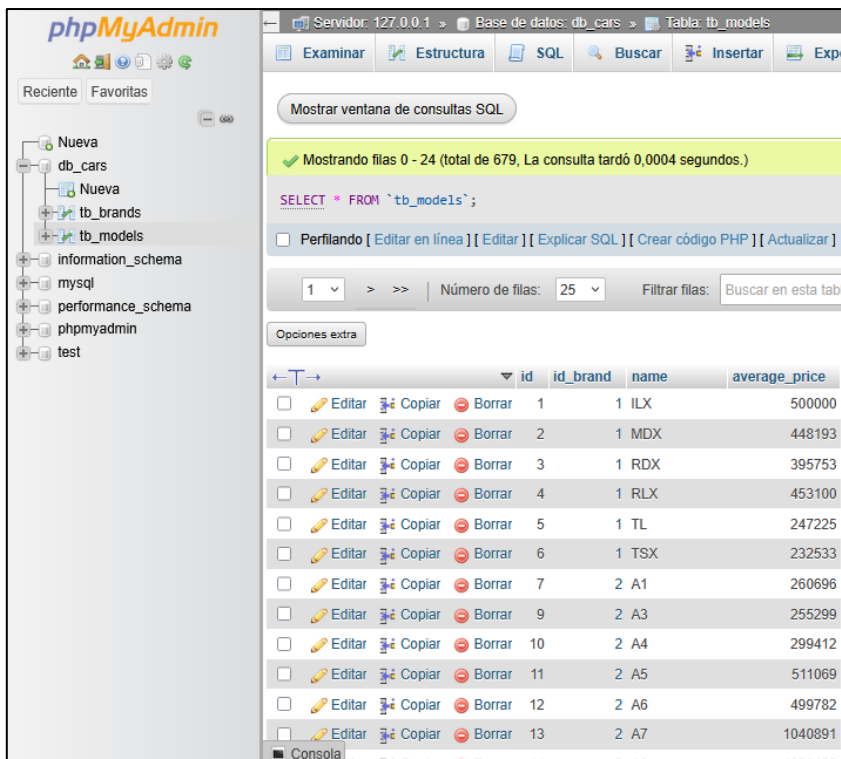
phpMyAdmin

Reciente Favoritas

Nueva
db_cars
Nueva
tb_brands
tb_models
information_schema
mysql
performance_schema
phpmyadmin
test

Servidor: 127.0.0.1 » Base de datos: db_cars » Tabla: tb_models

Examinar Estructura SQL Buscar Insertar Expo

Mostrar ventana de consultas SQL

Mostrando filas 0 - 24 (total de 679, La consulta tardó 0,0004 segundos.)

SELECT * FROM `tb_models`;

Perfilando [ Editar en línea ] [ Editar ] [ Explicar SQL ] [ Crear código PHP ] [ Actualizar ]

1 > >> Número de filas: 25 Filtrar filas: Buscar en esta tab

Opciones extra

| | | | | id | id_brand | name | average_price |
|---|---|---|---|---|---|---|---|
| | Editar | Copiar | Borrar | 1 | 1 | ILX | 500000 |
| | Editar | Copiar | Borrar | 2 | 1 | MDX | 448193 |
| | Editar | Copiar | Borrar | 3 | 1 | RDX | 395753 |
| | Editar | Copiar | Borrar | 4 | 1 | RLX | 453100 |
| | Editar | Copiar | Borrar | 5 | 1 | TL | 247225 |
| | Editar | Copiar | Borrar | 6 | 1 | TSX | 232533 |
| | Editar | Copiar | Borrar | 7 | 2 | A1 | 260696 |
| | Editar | Copiar | Borrar | 9 | 2 | A3 | 255299 |
| | Editar | Copiar | Borrar | 10 | 2 | A4 | 299412 |
| | Editar | Copiar | Borrar | 11 | 2 | A5 | 511069 |
| | Editar | Copiar | Borrar | 12 | 2 | A6 | 499782 |
| | Editar | Copiar | Borrar | 13 | 2 | A7 | 1040891 |

Consola